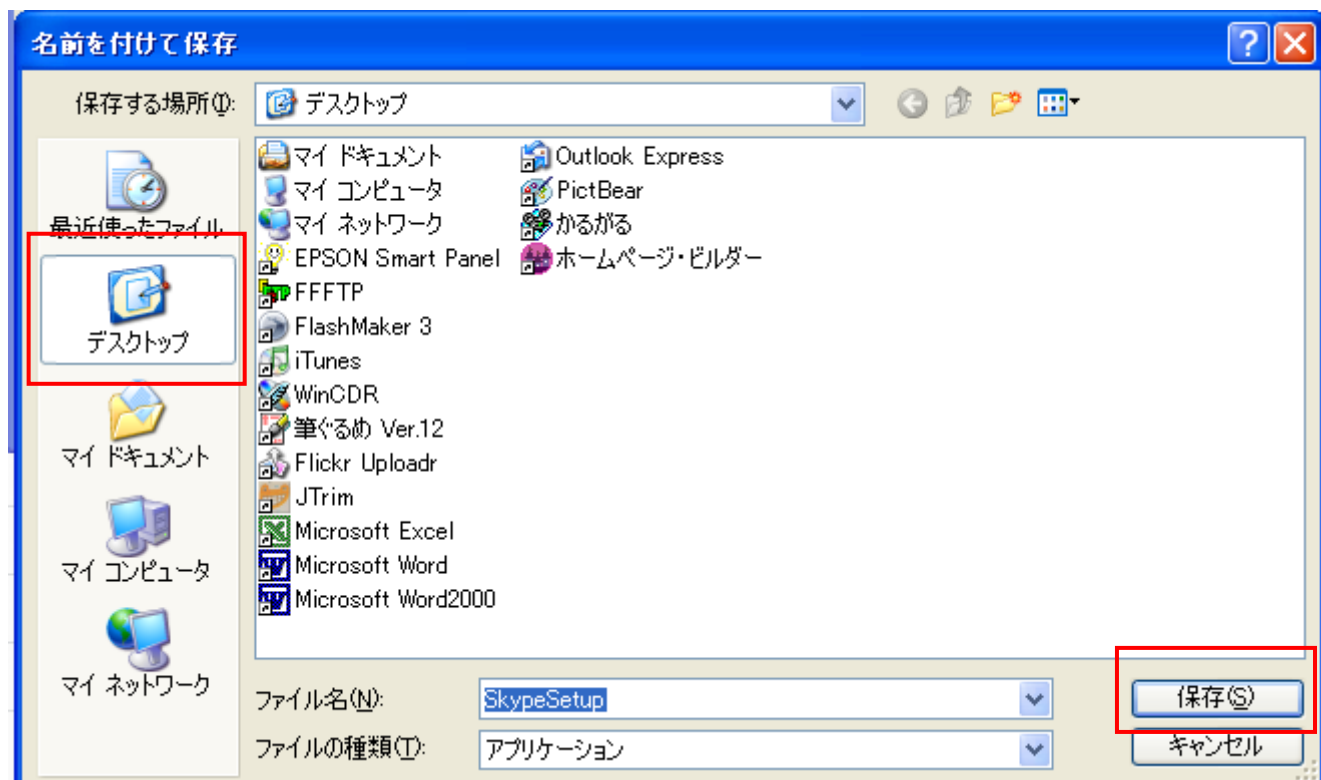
名前を付けて保存

保存する場所(I): デスクトップ

最近使ったファイル
デスクトップ
マイ ドキュメント
マイ コンピュータ
マイ ネットワーク

マイ ドキュメント
マイ コンピュータ
マイ ネットワーク
EPSON Smart Panel
FFFTP
FlashMaker 3
iTunes
WinCDR
筆ぐるめ Ver.12
Flickr Uploadr
JTrim
Microsoft Excel
Microsoft Word
Microsoft Word2000

Outlook Express
PictBear
かるがる
ホームページ・ビルダー

ファイル名(N): SkypeSetup
ファイルの種類(T): アプリケーション

保存(S)
キャンセル